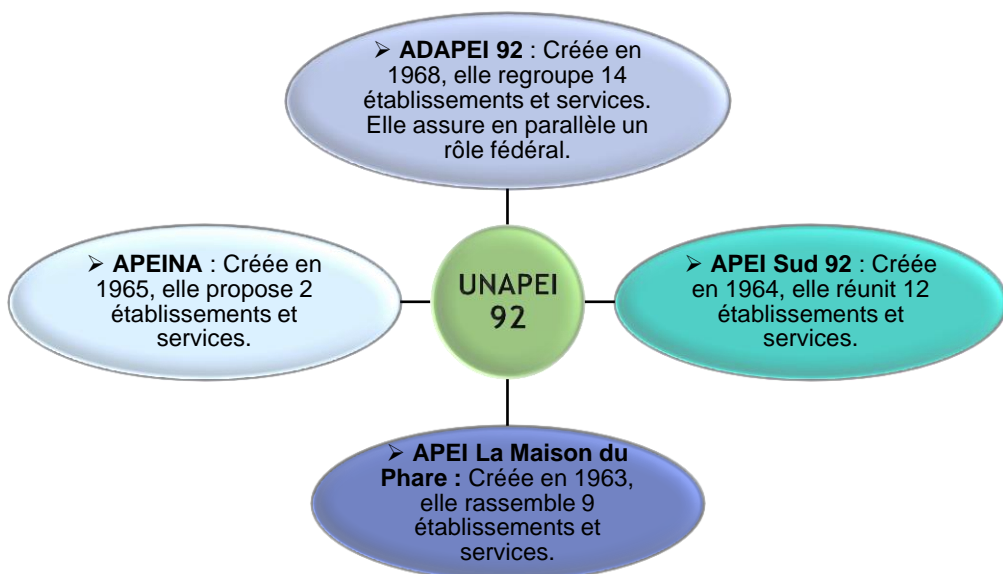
➢ **ADAPEI 92** : Créée en 1968, elle regroupe 14 établissements et services. Elle assure en parallèle un rôle fédéral.

➢ **APEINA** : Créée en 1965, elle propose 2 établissements et services.

UNAPEI 92

➢ **APEI Sud 92** : Créée en 1964, elle réunit 12 établissements et services.

➢ **APEI La Maison du Phare :** Créée en 1963, elle rassemble 9 établissements et services.